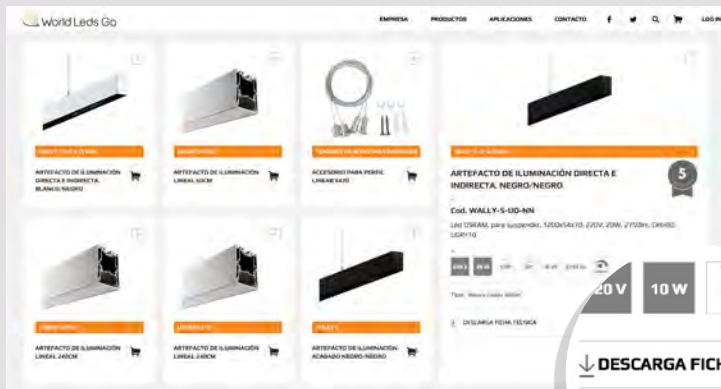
World Leds Go

EMPRESA PRODUCTOS APLICACIONES CONTACTO LOG IN

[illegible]
ARTEFACTO DE ILUMINACIÓN DIRECTA E INDIRECTA. BLANCO/NEGRO

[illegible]
ARTEFACTO DE ILUMINACIÓN LINEAL 60CM

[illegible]
ACCESORIO PARA PERFIL LINEAR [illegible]

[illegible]
ARTEFACTO DE ILUMINACIÓN DIRECTA E INDIRECTA. NEGRO/NEGRO

5

Cod. WALLY-S-UD-NN

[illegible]

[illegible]
ARTEFACTO DE ILUMINACIÓN LINEAL 240CM

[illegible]
ARTEFACTO DE ILUMINACIÓN LINEAL 240CM

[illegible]
ARTEFACTO DE ILUMINACIÓN ACABADO NEGRO/NEGRO

DESCARGA FICHA TÉCNICA

20 V

10 W

DESCARGA FICH